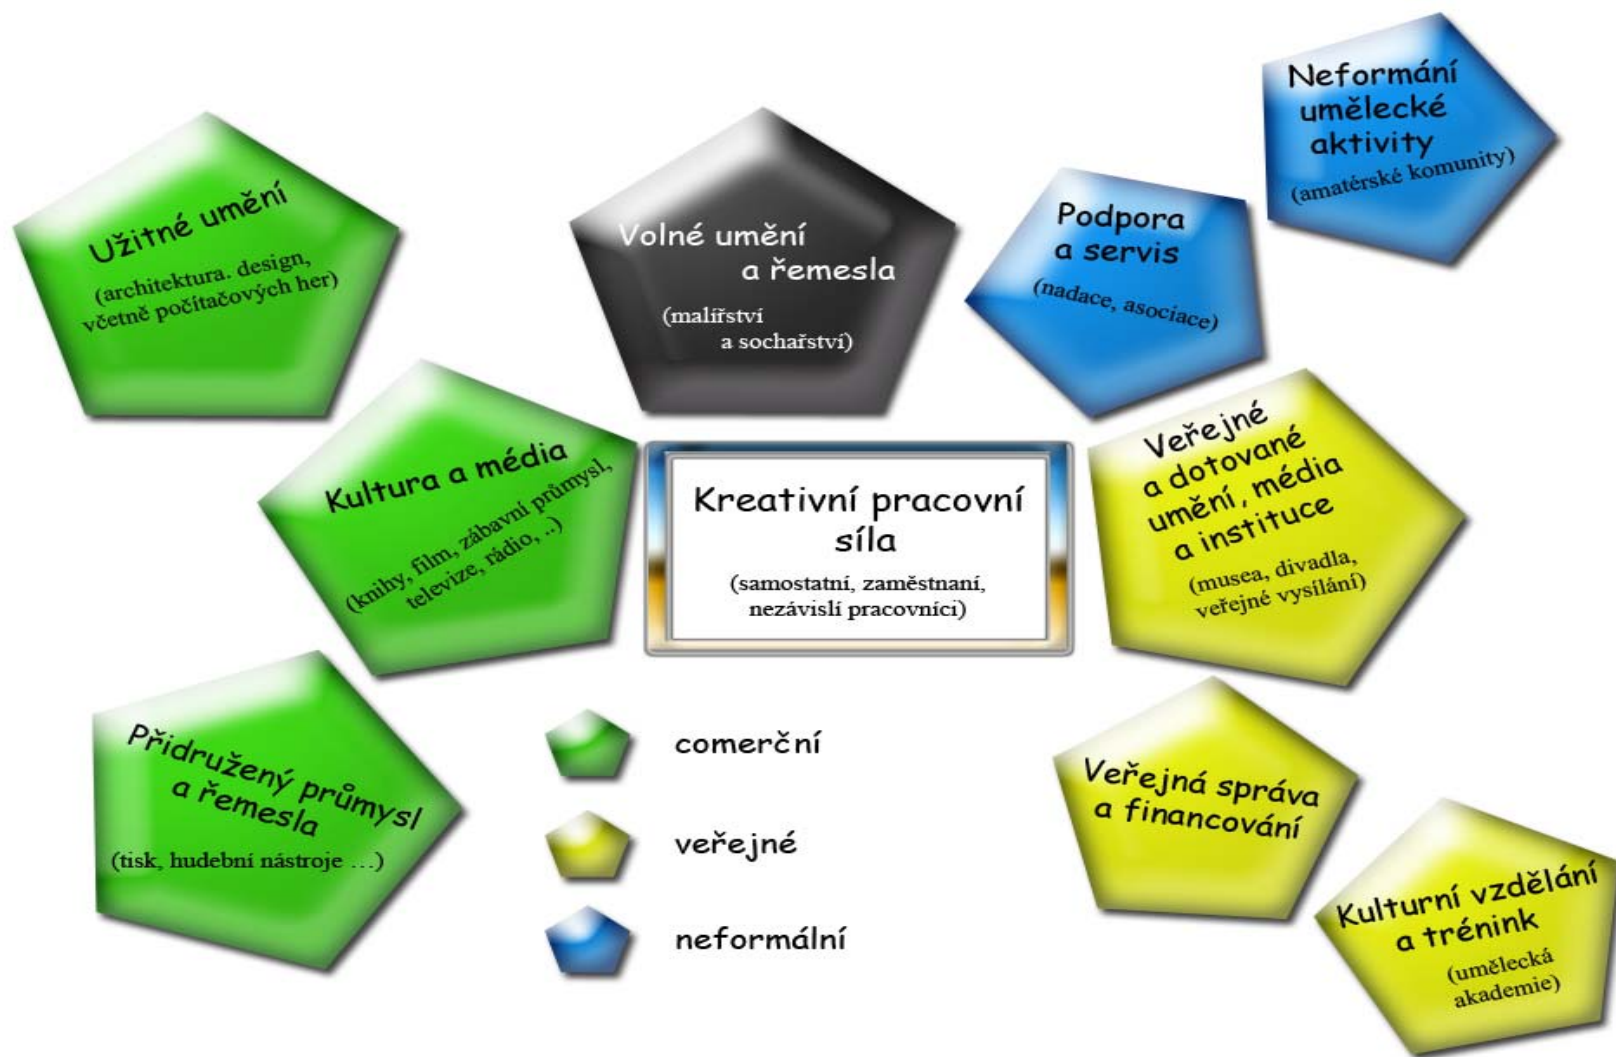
Neformání umělecké aktivity
(amatérské komunity)

Užitné umění
(architektura. design, včetně počítačových her)

Volné umění a řemesla
(malířství a sochařství)

Podpora a servis
(nadace, asociace)

Kultura a média
(knihy, film, zábavní průmysl, televize, rádio, ..)

Kreativní pracovní síla
(samostatní, zaměstnaní, nezávislí pracovníci)

Veřejné a dotované umění, média a instituce
(musea, divadla, veřejné vysílání)

Přidružený průmysl a řemesla
(tisk, hudební nástroje …)

comerční

veřejné

neformální

Veřejná správa a financování

Kulturní vzdělání a trénink
(umělecká akademie)